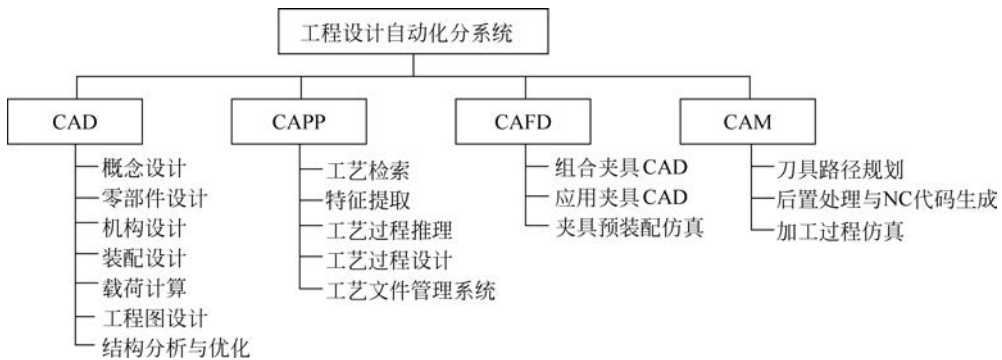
工程设计自动化分系统

CAD
概念设计
零部件设计
机构设计
装配设计
载荷计算
工程图设计
结构分析与优化

CAPP
工艺检索
特征提取
工艺过程推理
工艺过程设计
工艺文件管理系统

CAFD
组合夹具CAD
应用夹具CAD
夹具预装配仿真

CAM
刀具路径规划
后置处理与NC代码生成
加工过程仿真